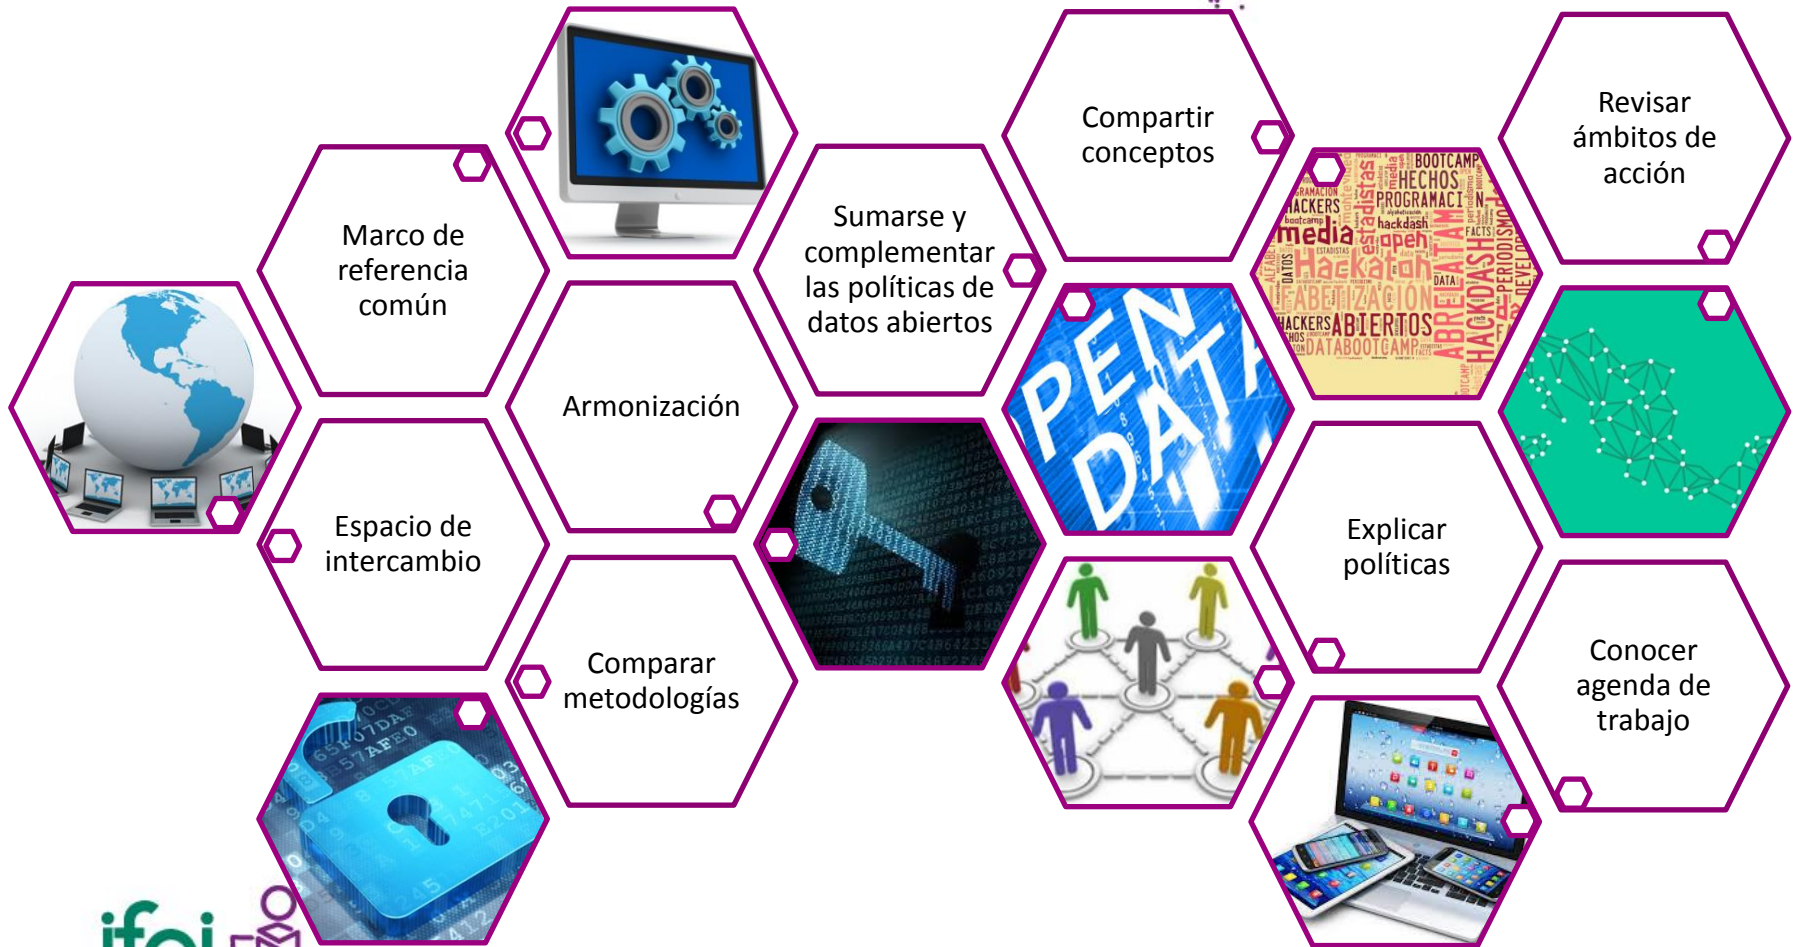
Compartir conceptos

Revisar ámbitos de acción

Marco de referencia común

Sumarse y complementar las políticas de datos abiertos

Armonización

Espacio de intercambio

Explicar políticas

Comparar metodologías

Conocer agenda de trabajo

OPEN DATA

BOOTCAMP HECHOS HACKERS PROGRAMACIÓN media open Hackaton ALFABETIZACIÓN HACKERS ABIERTOS DATABOOTCAMP ABRELATAM HACKDASH DATOS

ifai